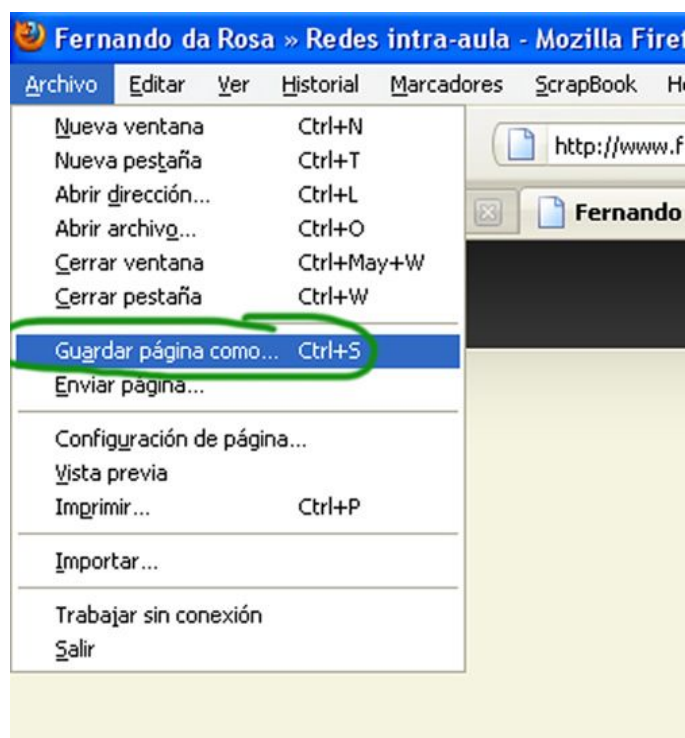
Fernando da Rosa » Redes intra-aula - Mozilla Firef

Archivo Editar Ver Historial Marcadores ScrapBook H

http://www.f

Fernando

Nueva ventana Ctrl+N
Nueva pestaña Ctrl+T
Abrir dirección... Ctrl+L
Abrir archivo... Ctrl+O
Cerrar ventana Ctrl+May+W
Cerrar pestaña Ctrl+W

Guardar página como... Ctrl+S
Enviar página...

Configuración de página...
Vista previa
Imprimir... Ctrl+P

Importar...

Trabajar sin conexión
Salir